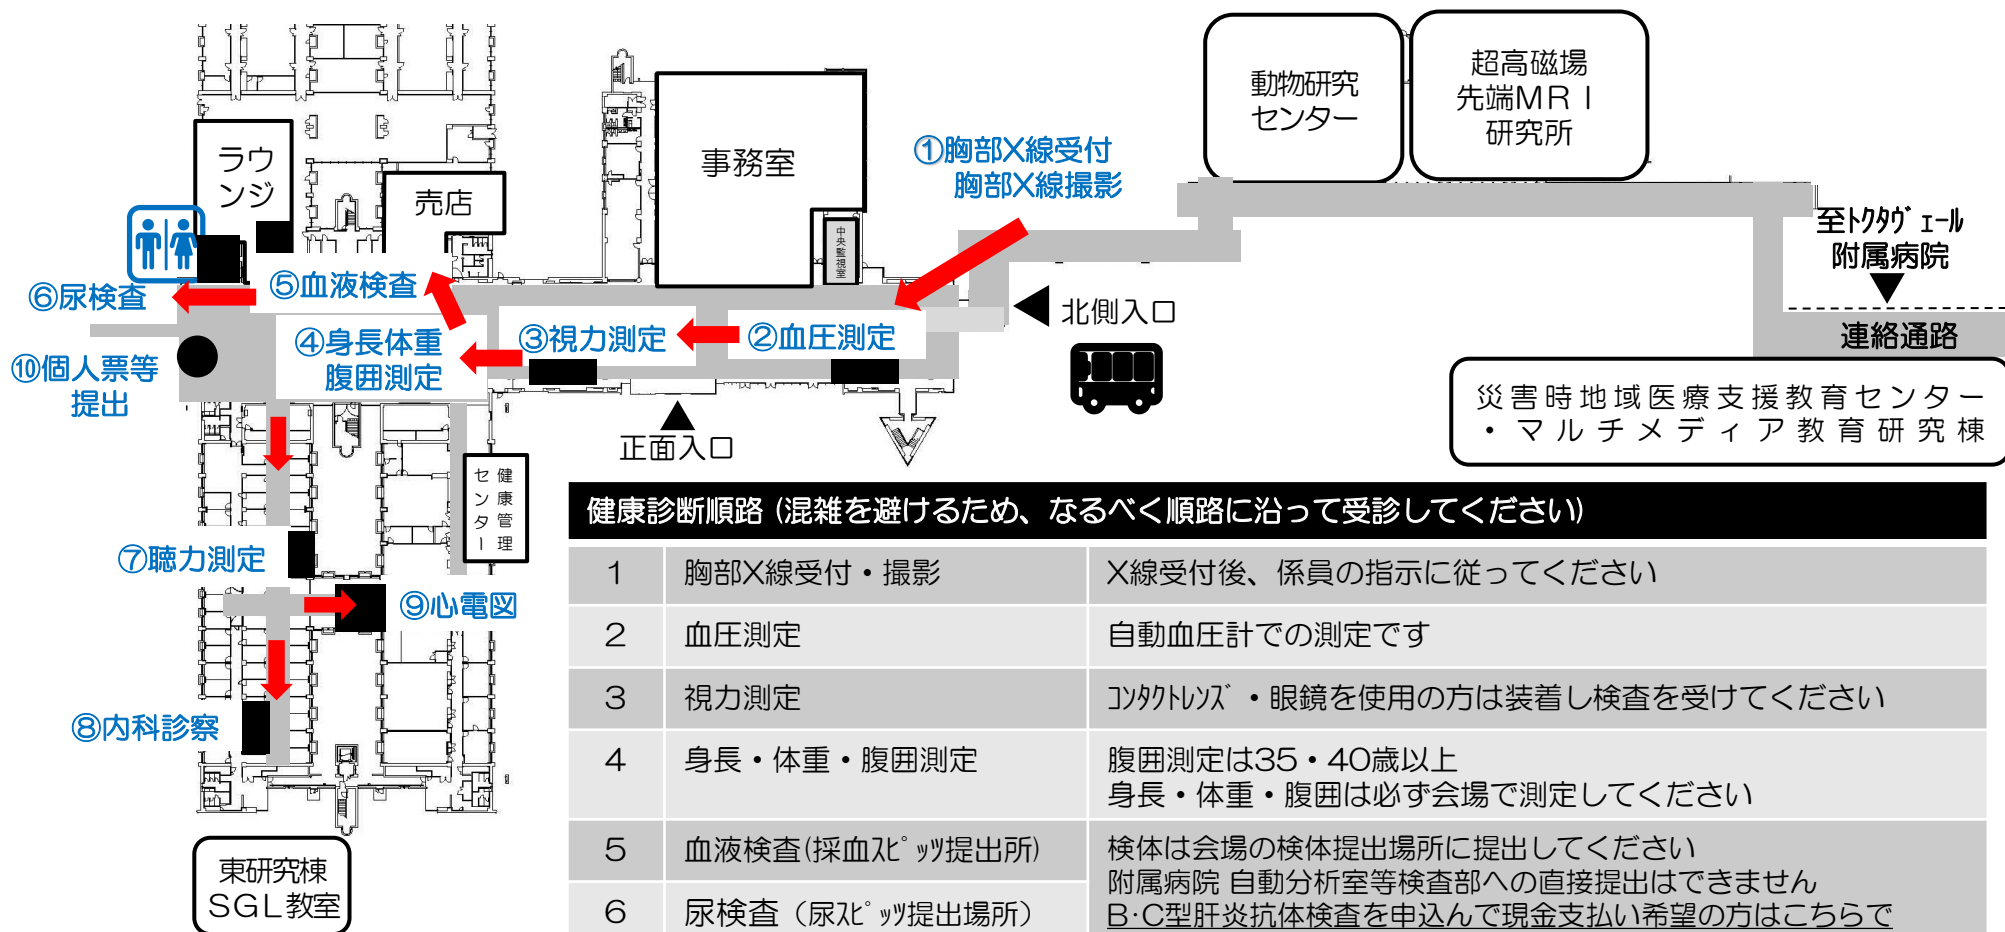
動物研究センター

超高磁場先端MRI研究所

事務室

①胸部X線受付
胸部X線撮影

至ﾄｸﾀｳﾞｪｰﾙ
附属病院

連絡通路

ラウンジ

売店

中央監視室

⑥尿検査

⑤血液検査

④身長体重
腹囲測定

③視力測定

②血圧測定

北側入口

⑩個人票等
提出

正面入口

災害時地域医療支援教育センター
・マルチメディア教育研究棟

健康管理センター

⑦聴力測定

⑨心電図

⑧内科診察

東研究棟
SGL教室

健康診断順路（混雑を避けるため、なるべく順路に沿って受診してください）

| 1 | 胸部X線受付・撮影 | X線受付後、係員の指示に従ってください |
|---|---|---|
| 2 | 血圧測定 | 自動血圧計での測定です |
| 3 | 視力測定 | ｺﾝﾀｸﾄﾚﾝｽﾞ・眼鏡を使用の方は装着し検査を受けてください |
| 4 | 身長・体重・腹囲測定 | 腹囲測定は35・40歳以上<br>身長・体重・腹囲は必ず会場で測定してください |
| 5 | 血液検査(採血ｽﾋﾟｯﾂ提出所) | 検体は会場の検体提出場所に提出してください<br>附属病院 自動分析室等検査部への直接提出はできません<br>B･C型肝炎抗体検査を申込んで現金支払い希望の方はこちらで |
| 6 | 尿検査（尿ｽﾋﾟｯﾂ提出場所） | |